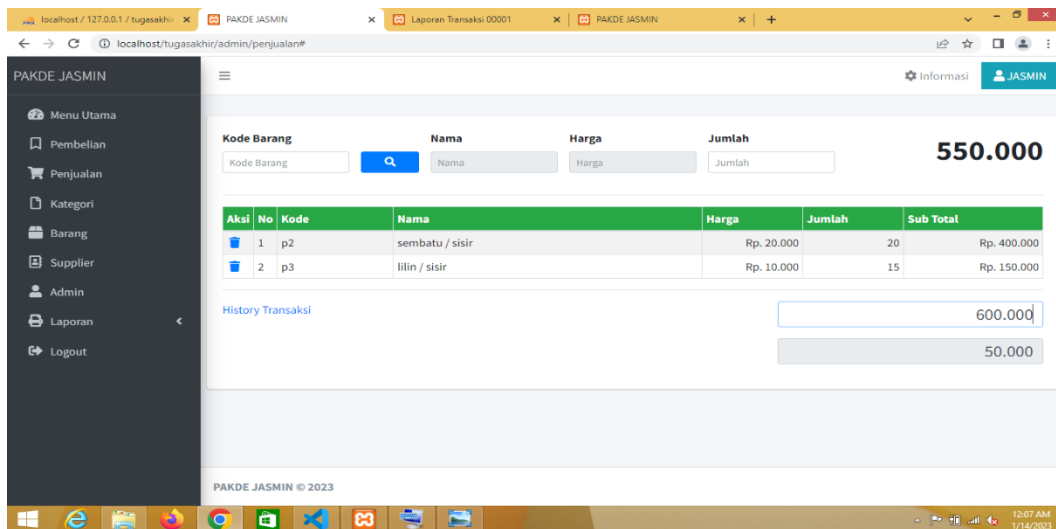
localhost / 127.0.0.1 / tugasakhir × PAKDE JASMIN × Laporan Transaksi 00001 × PAKDE JASMIN × +

localhost/tugasakhir/admin/penjualan#

PAKDE JASMIN

Informasi JASMIN

Menu Utama
Pembelian
Penjualan
Kategori
Barang
Supplier
Admin
Laporan
Logout

Kode Barang
Kode Barang

Nama
Nama

Harga
Harga

Jumlah
Jumlah

550.000

| Aksi | No | Kode | Nama | Harga | Jumlah | Sub Total |
|---|---|---|---|---|---|---|
| | 1 | p2 | sembatu / sisir | Rp. 20.000 | 20 | Rp. 400.000 |
| | 2 | p3 | lilin / sisir | Rp. 10.000 | 15 | Rp. 150.000 |

History Transaksi

600.000

50.000

PAKDE JASMIN © 2023

12:07 AM
1/14/2023